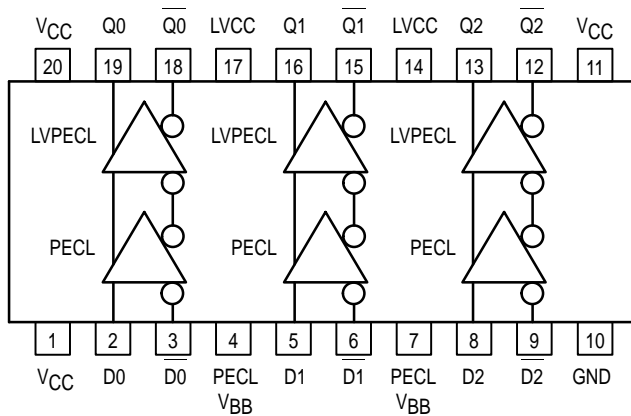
$V_{CC}$ Q0 $\overline{Q0}$ LVCC Q1 $\overline{Q1}$ LVCC Q2 $\overline{Q2}$ $V_{CC}$

20 19 18 17 16 15 14 13 12 11

LVPECL LVPECL LVPECL

PECL PECL PECL

1 2 3 4 5 6 7 8 9 10

$V_{CC}$ D0 $\overline{D0}$ PECL $V_{BB}$ D1 $\overline{D1}$ PECL $V_{BB}$ D2 $\overline{D2}$ GND